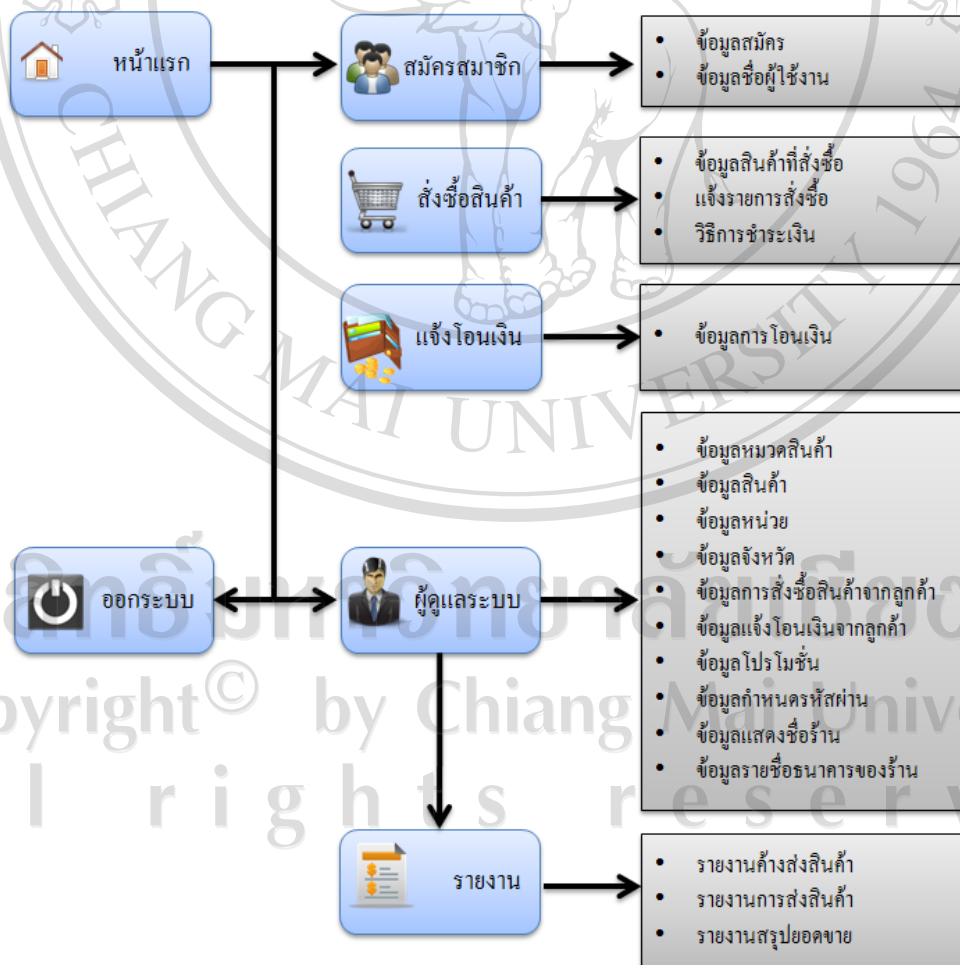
หน้าแรก

สมัครสมาชิก

- ข้อมูลสมัคร
- ข้อมูลชื่อผู้ใช้งาน

สั่งซื้อสินค้า

- ข้อมูลสินค้าที่สั่งซื้อ
- แจ้งรายการสั่งซื้อ
- วิธีการชำระเงิน

แจ้งโอนเงิน

- ข้อมูลการโอนเงิน

ออกระบบ

ผู้ดูแลระบบ

- ข้อมูลหมวดสินค้า
- ข้อมูลสินค้า
- ข้อมูลหน่วย
- ข้อมูลจังหวัด
- ข้อมูลการสั่งซื้อสินค้าจากลูกค้า
- ข้อมูลแจ้งโอนเงินจากลูกค้า
- ข้อมูลโปรโมชั่น
- ข้อมูลกำหนดรหัสผ่าน
- ข้อมูลแสดงชื่อร้าน
- ข้อมูลรายชื่อธนาคารของร้าน

รายงาน

- รายงานค้างส่งสินค้า
- รายงานการส่งสินค้า
- รายงานสรุปยอดขาย

CHIANG MAI UNIVERSITY 1964
ลิขสิทธิ์มหาวิทยาลัยเชียงใหม่
Copyright© by Chiang Mai University
All rights reserved